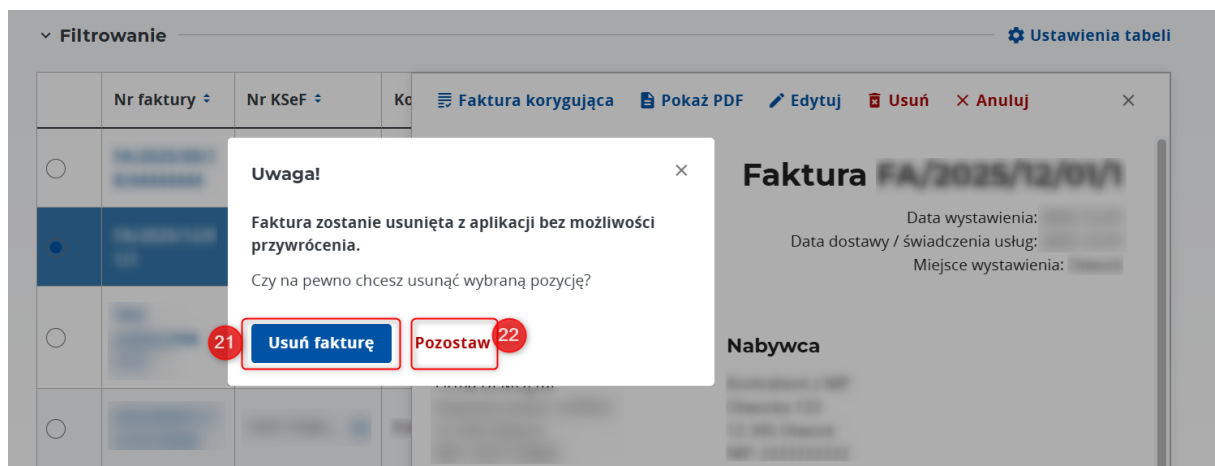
Filtrowanie

Ustawienia tabeli

| | Nr faktury | Nr KSeF | Ko |
|---|---|---|---|
| | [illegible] | | |
| | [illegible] | | |
| | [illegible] | | |
| | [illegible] | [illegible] | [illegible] |

Faktura korygująca  Pokaż PDF  Edytuj  Usuń  Anuluj  ×

Faktura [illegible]

Data wystawienia: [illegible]
Data dostawy / świadczenia usług: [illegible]
Miejsce wystawienia: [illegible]

Nabywca
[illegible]

Uwaga!  ×

Faktura zostanie usunięta z aplikacji bez możliwości przywrócenia.

Czy na pewno chcesz usunąć wybraną pozycję?

21 Usuń fakturę  Pozostaw 22